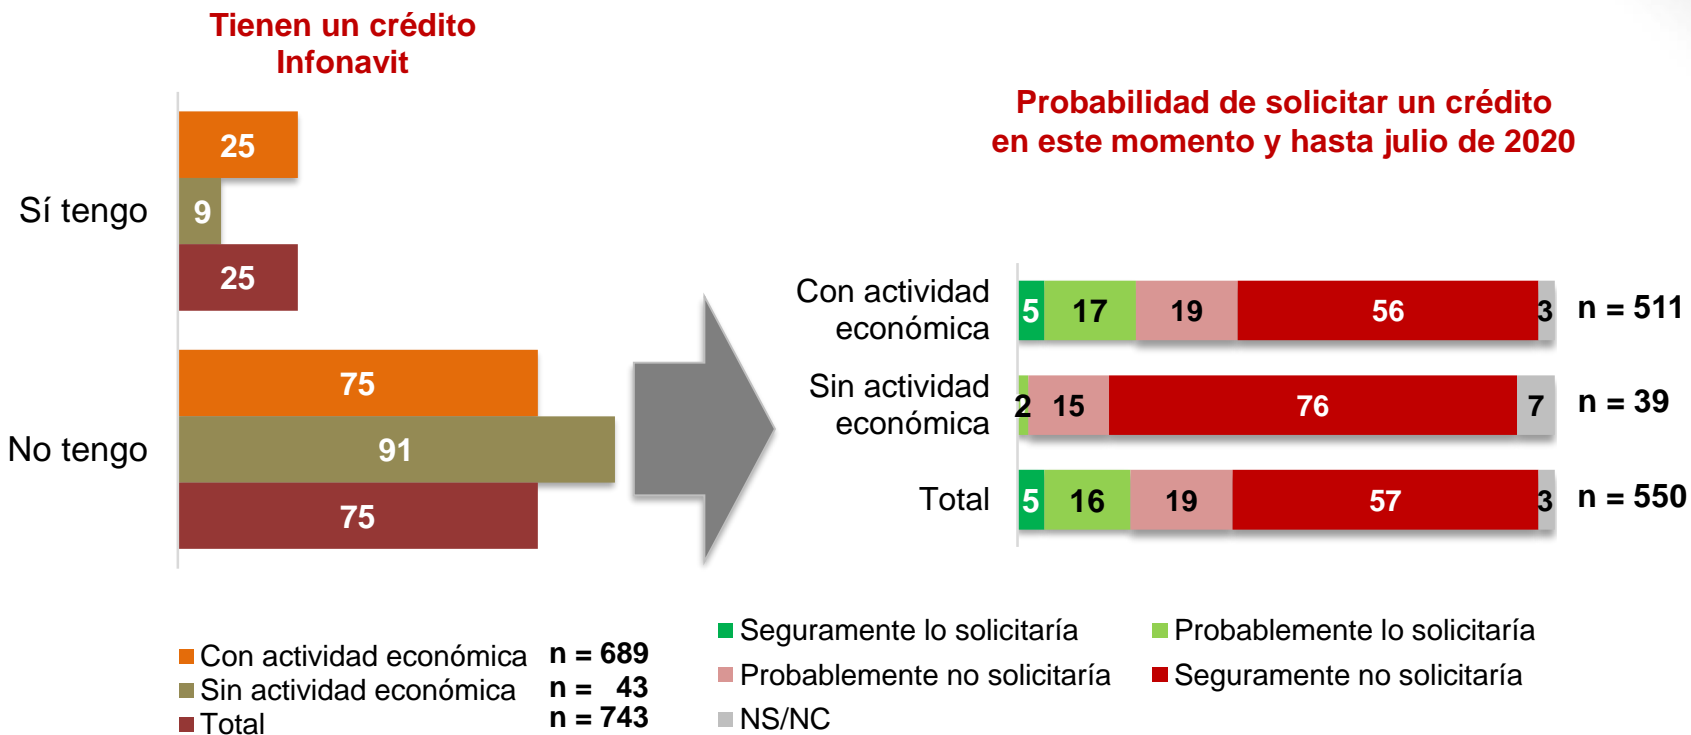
Tienen un crédito Infonavit

Sí tengo
25
9
25

No tengo
75
91
75

Con actividad económica n = 689
Sin actividad económica n = 43
Total n = 743

Probabilidad de solicitar un crédito en este momento y hasta julio de 2020

| | | | | | | |
|---|---|---|---|---|---|---|
| Con actividad económica | 5 | 17 | 19 | 56 | 3 | n = 511 |
| Sin actividad económica | 2 | 15 | | 76 | 7 | n = 39 |
| Total | 5 | 16 | 19 | 57 | 3 | n = 550 |

Seguramente lo solicitaría
Probablemente lo solicitaría
Probablemente no solicitaría
Seguramente no solicitaría
NS/NC